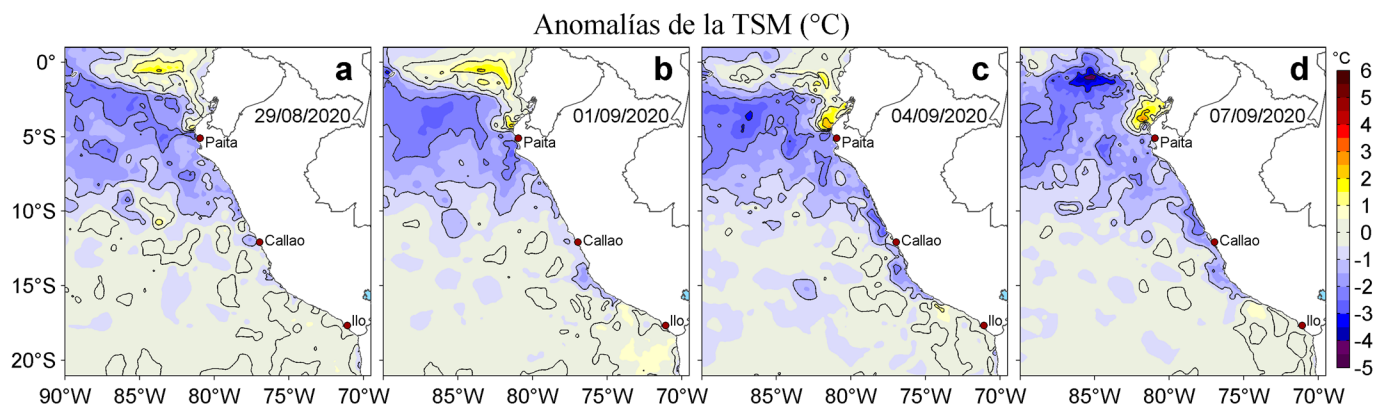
Anomalías de la TSM (°C)

0°
5°S
10°S
15°S
20°S

a
29/08/2020
Paita
Callao
Ilo

b
01/09/2020
Paita
Callao
Ilo

c
04/09/2020
Paita
Callao
Ilo

d
07/09/2020
Paita
Callao
Ilo

90°W 85°W 80°W 75°W 70°W 85°W 80°W 75°W 70°W 85°W 80°W 75°W 70°W 85°W 80°W 75°W 70°W

°C
6
5
4
3
2
1
0
-1
-2
-3
-4
-5